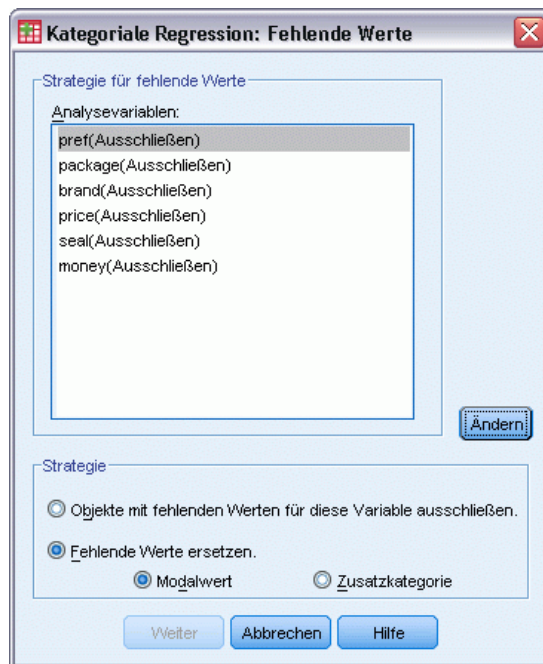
Kategoriale Regression: Fehlende Werte

Strategie für fehlende Werte

Analysevariablen:

pref(Ausschließen)
package(Ausschließen)
brand(Ausschließen)
price(Ausschließen)
seal(Ausschließen)
money(Ausschließen)

Ändern

Strategie

Objekte mit fehlenden Werten für diese Variable ausschließen.

Fehlende Werte ersetzen.

Modalwert

Zusatzkategorie

Weiter

Abbrechen

Hilfe